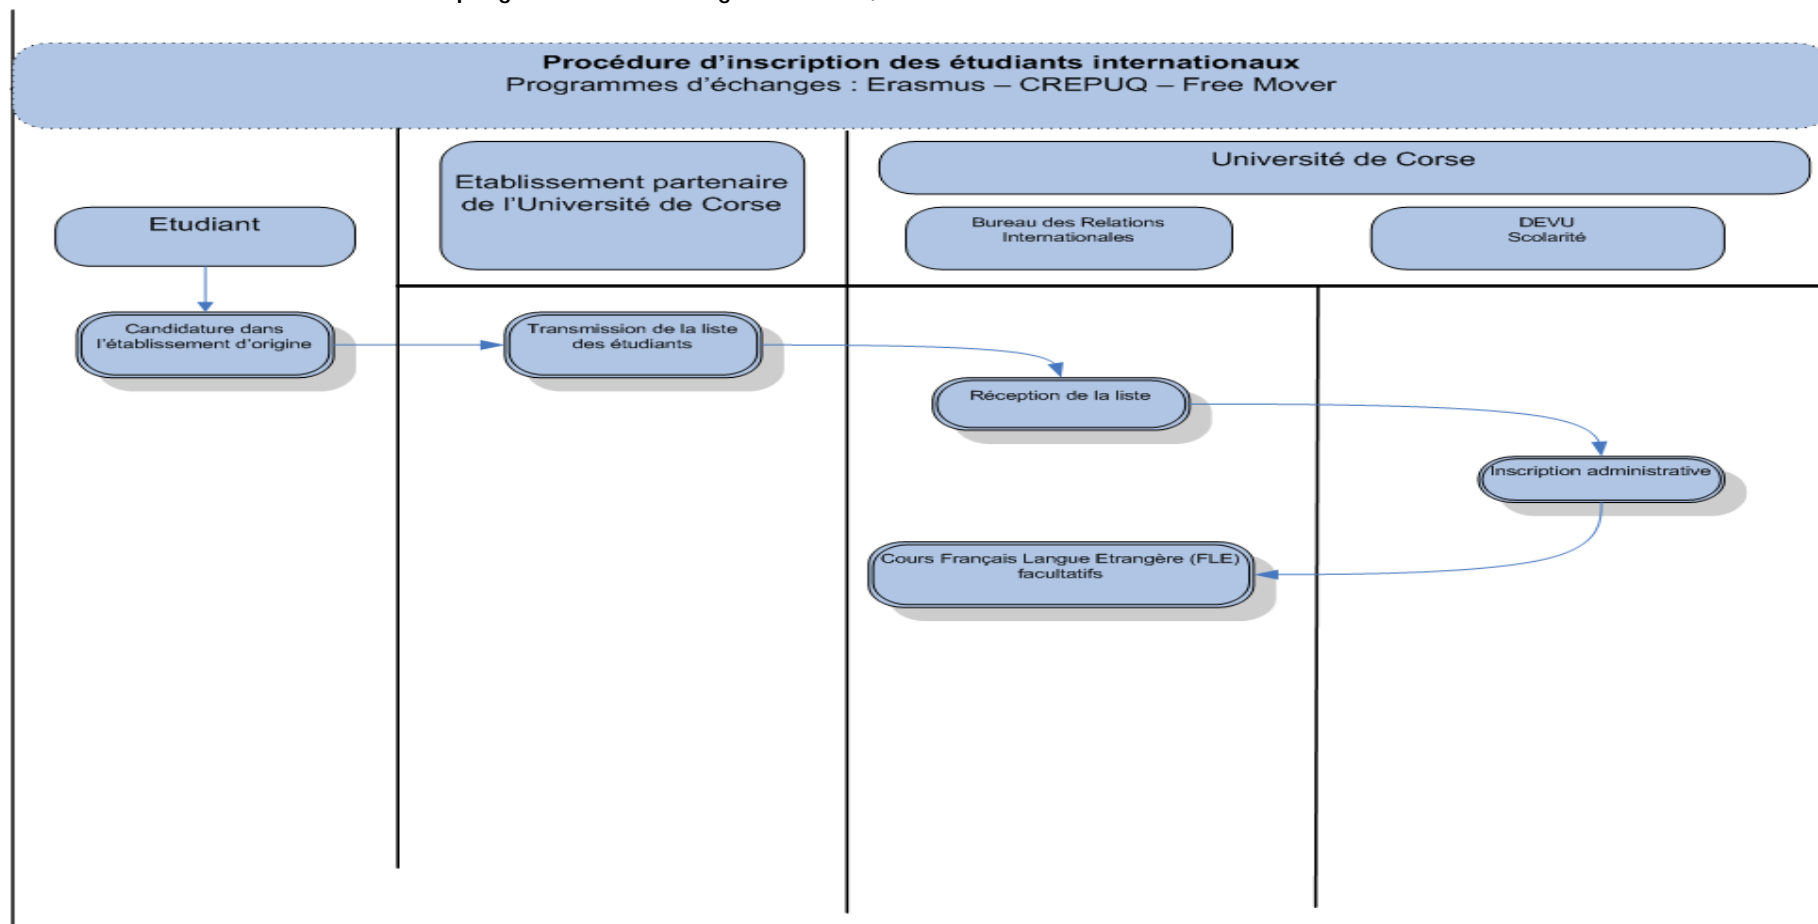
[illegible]

Procédure d'inscription des étudiants internationaux
Programmes d'échanges : Erasmus – CREPUQ – Free Mover

Etudiant

Etablissement partenaire de l'Université de Corse

Université de Corse

Bureau des Relations Internationales

DEVU Scolarité

Candidature dans l'établissement d'origine

Transmission de la liste des étudiants

Réception de la liste

Inscription administrative

Cours Français Langue Etrangère (FLE) facultatifs